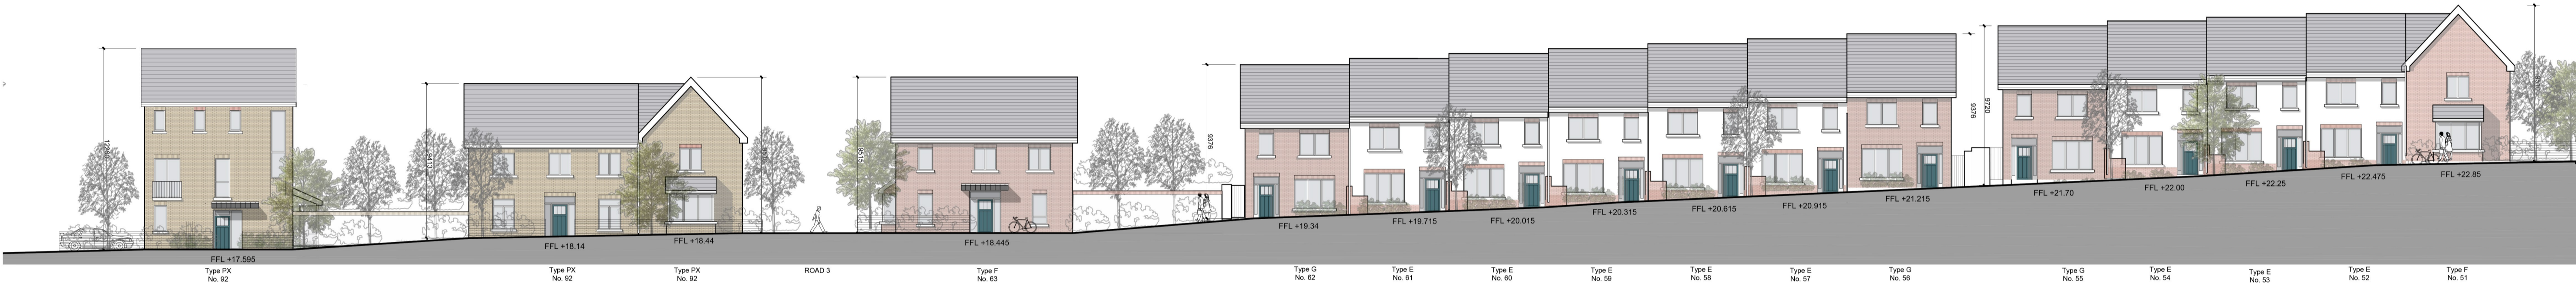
FFL +17.595
FFL +18.14
FFL +18.44
FFL +18.445
FFL +19.34
FFL +19.715
FFL +20.015
FFL +20.315
FFL +20.615
FFL +20.915
FFL +21.215
FFL +21.70
FFL +22.00
FFL +22.25
FFL +22.475
FFL +22.85

9376
9376
9720

Type PX
No. 92
Type PX
No. 92
Type PX
No. 92
ROAD 3
Type F
No. 63
Type G
No. 62
Type E
No. 61
Type E
No. 60
Type E
No. 59
Type E
No. 58
Type E
No. 57
Type G
No. 56
Type G
No. 55
Type E
No. 54
Type E
No. 53
Type E
No. 52
Type F
No. 51